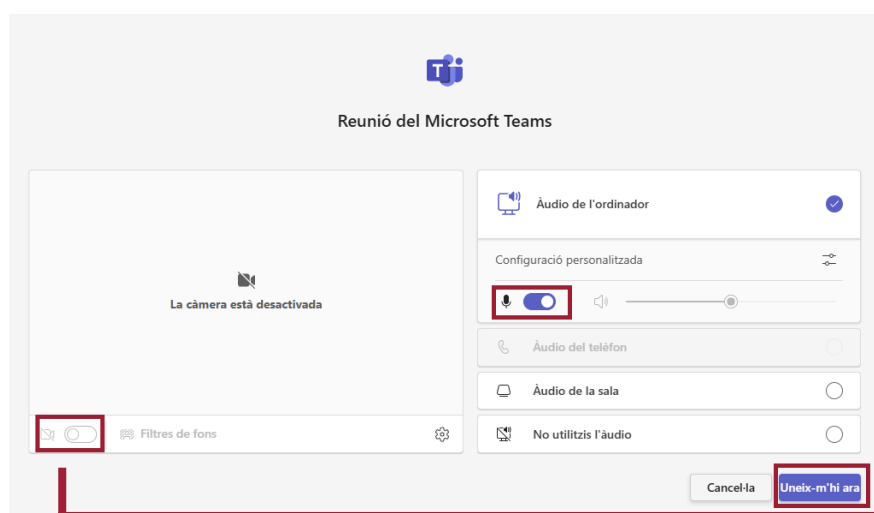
Reunió del Microsoft Teams

La càmera està desactivada

Filtres de fons

Àudio de l'ordinador

Configuració personalitzada

Àudio del telèfon

Àudio de la sala

No utilitzis l'àudio

Cancel·la

Uneix-m'hi ara